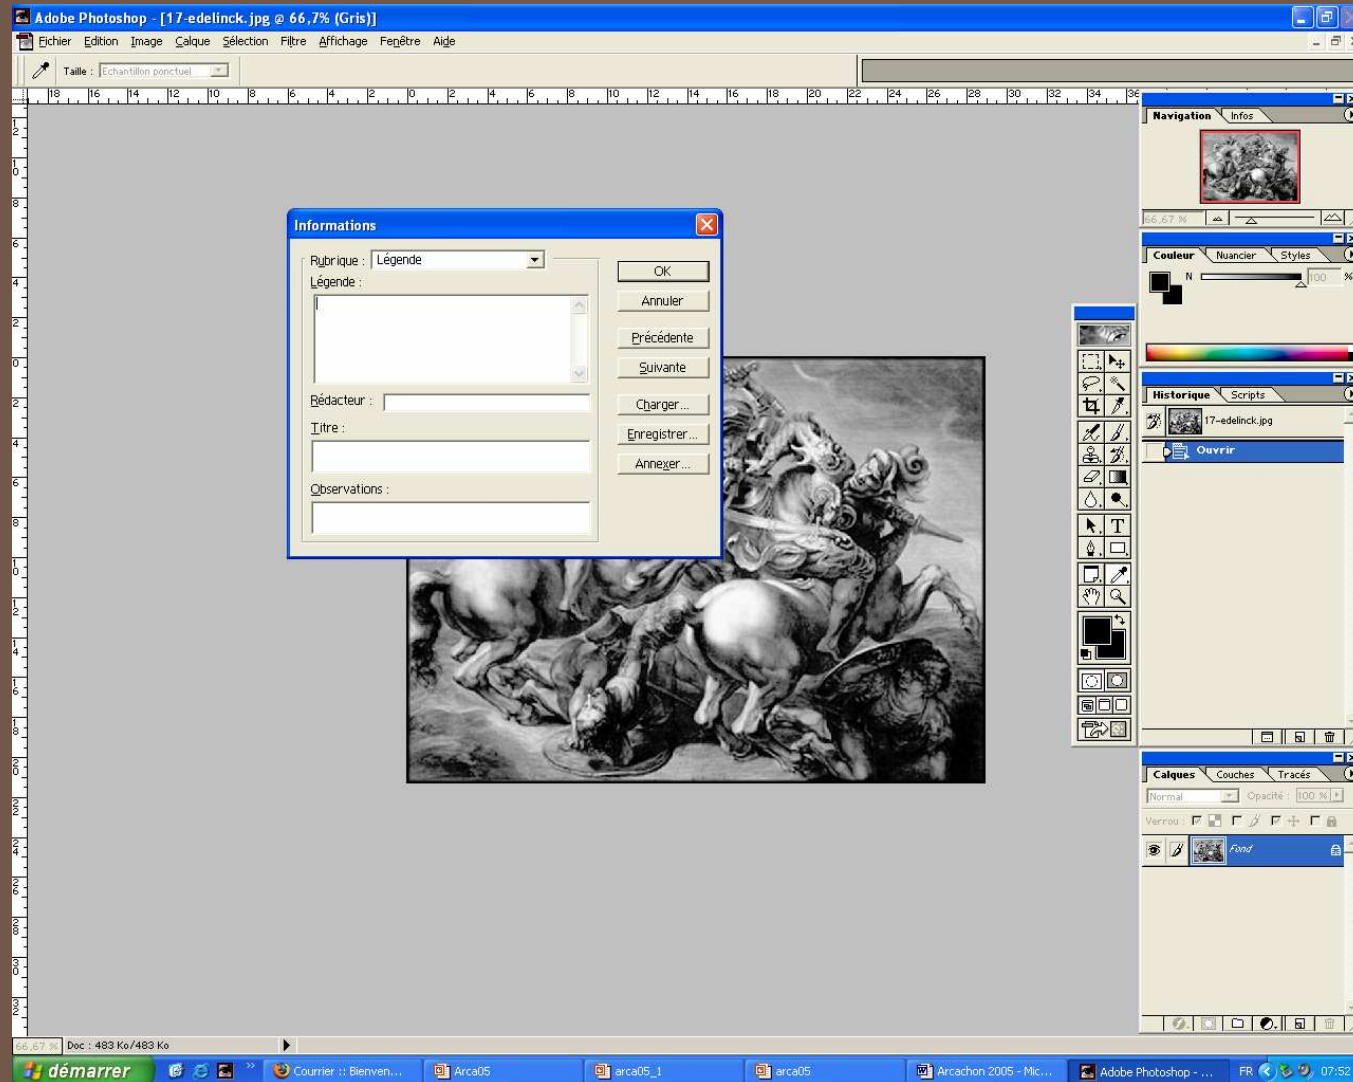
Adobe Photoshop - [17-edelinck.jpg @ 66,7% (Gris)]

Fichier Edition Image Calque Sélection Filtre Affichage Fenêtre Aide

Taille : Echantillon ponctuel

Informations

Rubrique : Légende

Légende :

Rédacteur :

Titre :

Observations :

OK

Annuler

Précédente

Suivante

Charger...

Enregistrer...

Annexer...

Navigation Infos

66,67 %

Couleur Nuancier Styles

N 100 %

Historique Scripts

17-edelinck.jpg

Ouvrir

Calques Couches Tracés

Normal Opacité : 100 %

Verrou :

Fond

66,67 % Doc : 483 Ko/483 Ko

démarrer Courrier :: Bienven... Arca05 arca05_1 arca05 Arcachon 2005 - Mic... Adobe Photoshop - ... FR 07:52